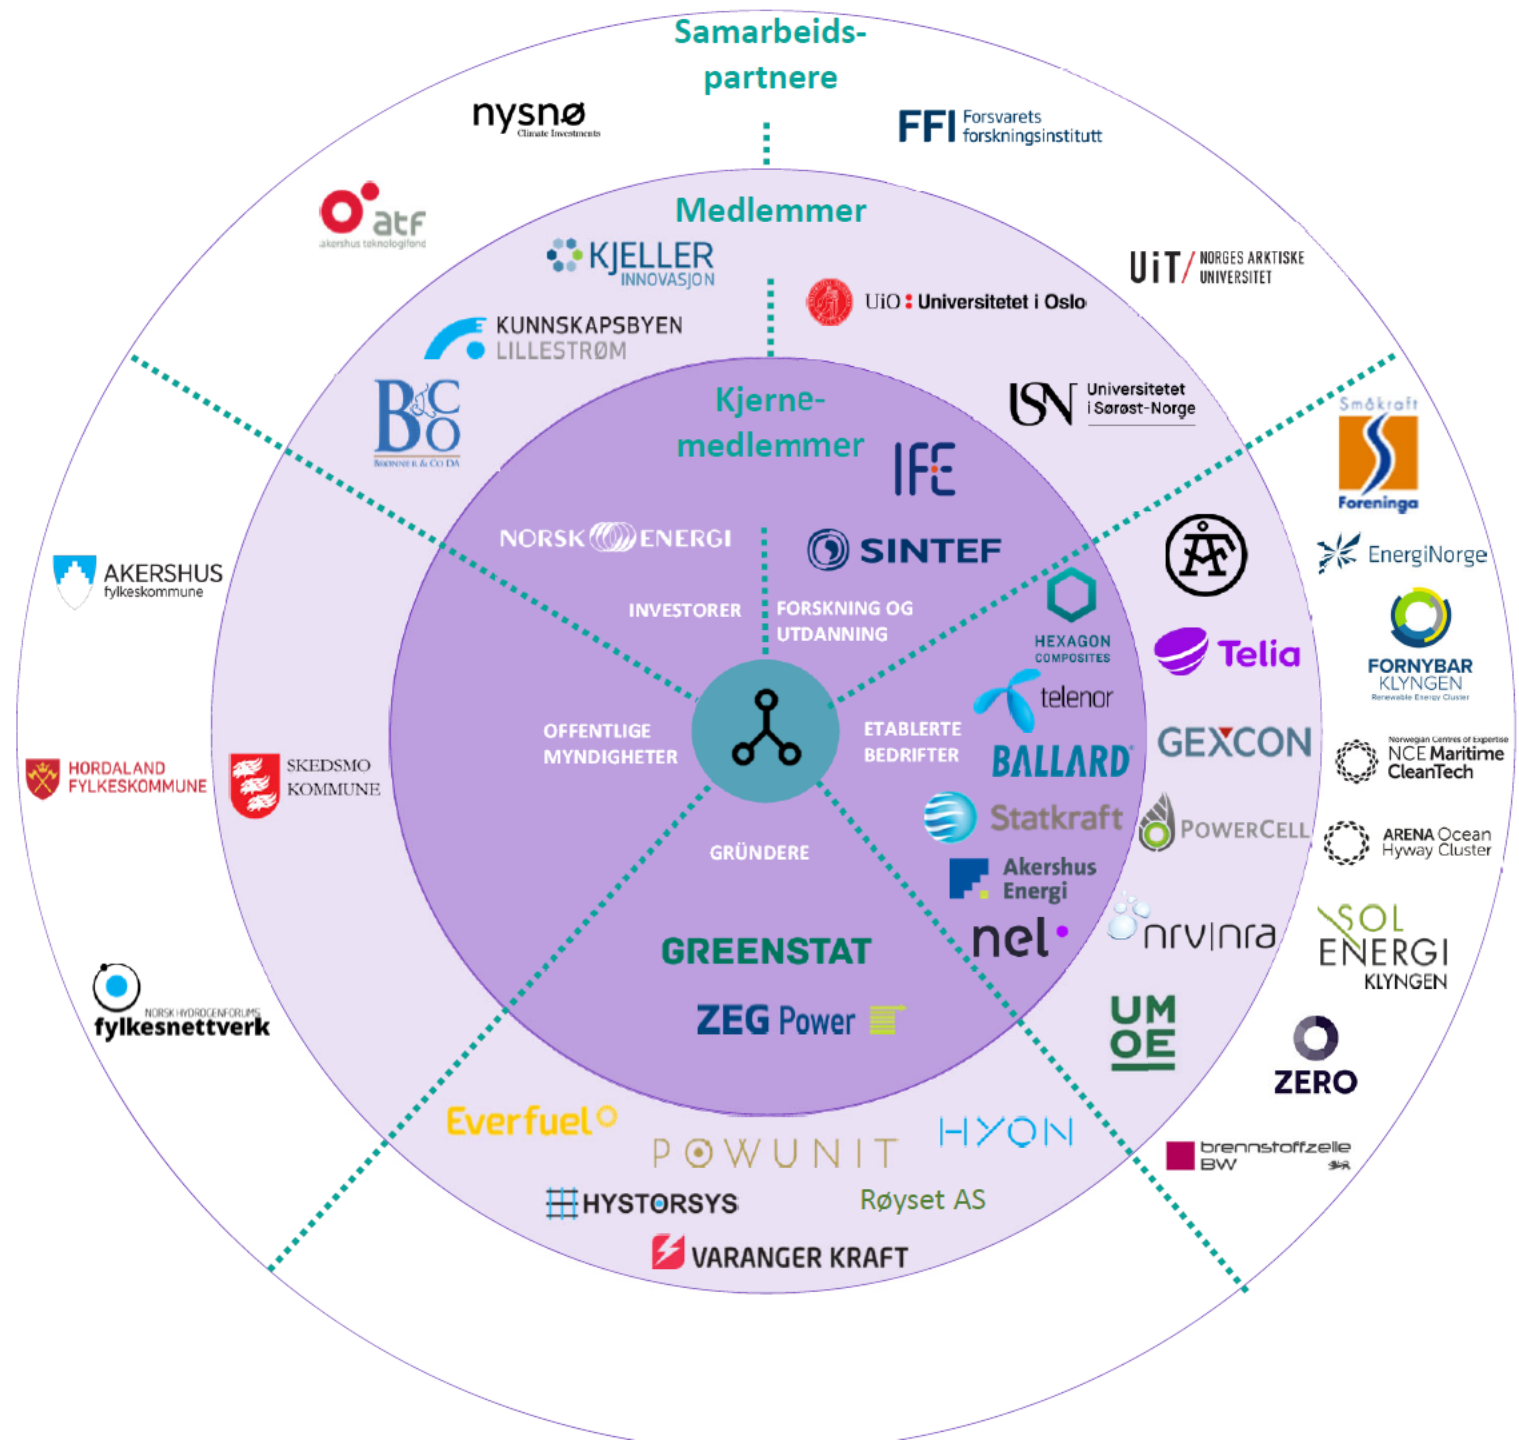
Samarbeids-partnere

nysnø Climate Investments

FFI Forsvarets forskningsinstitutt

atf akershus teknologifond

Medlemmer

KJELLER INNOVASJON

UiT NORGES ARKTISKE UNIVERSITET

UiO : Universitetet i Oslo

KUNNSKAPSBYEN LILLESTRØM

BCO BRØNNER & CO DA

USN Universitetet i Sørøst-Norge

Kjerne-medlemmer

IFE

Småkraft Foreninga

NORSK ENERGI

SINTEF

EnergiNorge

AKERSHUS fylkeskommune

INVESTORER

FORSKNING OG UTDANNING

HEXAGON COMPOSITES

Telia

FORNYBAR KLYNGEN Renewable Energy Cluster

telenor

OFFENTLIGE MYNDIGHETER

ETABLERTE BEDRIFTER

GEXCON

Norwegian Centres of Expertise NCE Maritime CleanTech

HORDALAND FYLKESKOMMUNE

SKEDSMO KOMMUNE

BALLARD

Statkraft

POWERCELL

ARENA Ocean Hyway Cluster

GRÜNDERE

Akershus Energi

nel

nrv|nra

SOL ENERGI KLYNGEN

GREENSTAT

NORSK HYDROGENFORUMS fylkesnettverk

ZEG Power

UM OE

ZERO

Everfuel

POWUNIT

HYON

brennstoffzelle BW

HYSTORSYS

Røyset AS

VARANGER KRAFT